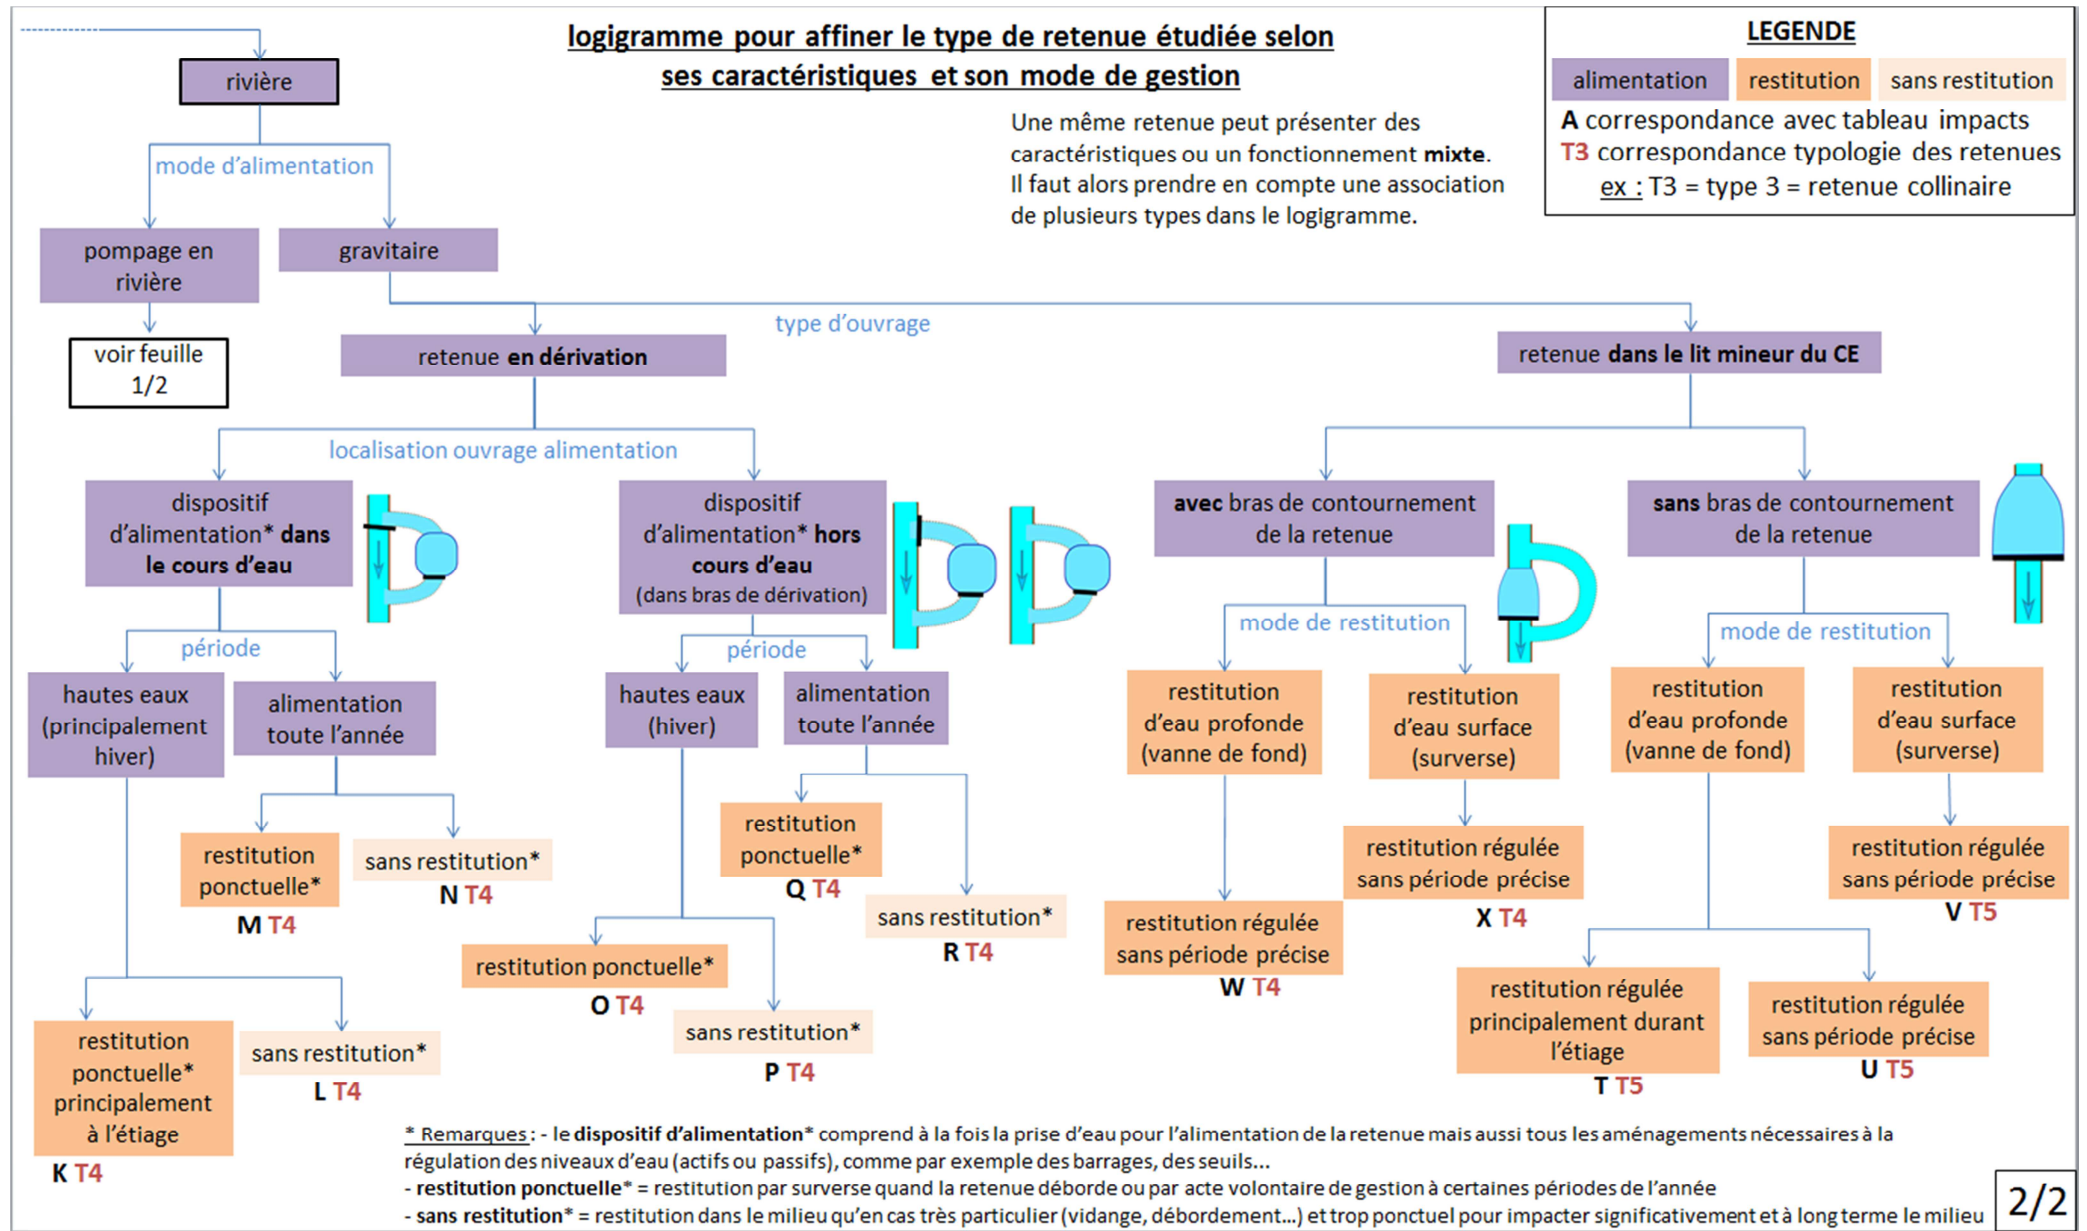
logigramme pour affiner le type de retenue étudiée selon ses caractéristiques et son mode de gestion

LEGENDE

alimentation | restitution | sans restitution

A correspondance avec tableau impacts
T3 correspondance typologie des retenues
ex : T3 = type 3 = retenue collinaire

Une même retenue peut présenter des caractéristiques ou un fonctionnement mixte. Il faut alors prendre en compte une association de plusieurs types dans le logigramme.

rivière

mode d'alimentation

pompage en rivière

gravitaire

voir feuille 1/2

type d'ouvrage

retenue en dérivation

retenue dans le lit mineur du CE

localisation ouvrage alimentation

dispositif d'alimentation* dans le cours d'eau

dispositif d'alimentation* hors cours d'eau (dans bras de dérivation)

avec bras de contournement de la retenue

sans bras de contournement de la retenue

période

hautes eaux (principalement hiver)

alimentation toute l'année

restitution ponctuelle*
M T4

sans restitution*
N T4

restitution ponctuelle* principalement à l'étiage
K T4

sans restitution*
L T4

période

hautes eaux (hiver)

alimentation toute l'année

restitution ponctuelle*
Q T4

sans restitution*
R T4

restitution ponctuelle*
O T4

sans restitution*
P T4

mode de restitution

restitution d'eau profonde (vanne de fond)

restitution d'eau surface (surverse)

restitution régulée sans période précise
X T4

restitution régulée sans période précise
W T4

mode de restitution

restitution d'eau profonde (vanne de fond)

restitution d'eau surface (surverse)

restitution régulée sans période précise
V T5

restitution régulée principalement durant l'étiage
T T5

restitution régulée sans période précise
U T5

* Remarques : - le dispositif d'alimentation* comprend à la fois la prise d'eau pour l'alimentation de la retenue mais aussi tous les aménagements nécessaires à la régulation des niveaux d'eau (actifs ou passifs), comme par exemple des barrages, des seuils…
- restitution ponctuelle* = restitution par surverse quand la retenue déborde ou par acte volontaire de gestion à certaines périodes de l'année
- sans restitution* = restitution dans le milieu qu'en cas très particulier (vidange, débordement…) et trop ponctuel pour impacter significativement et à long terme le milieu

2/2